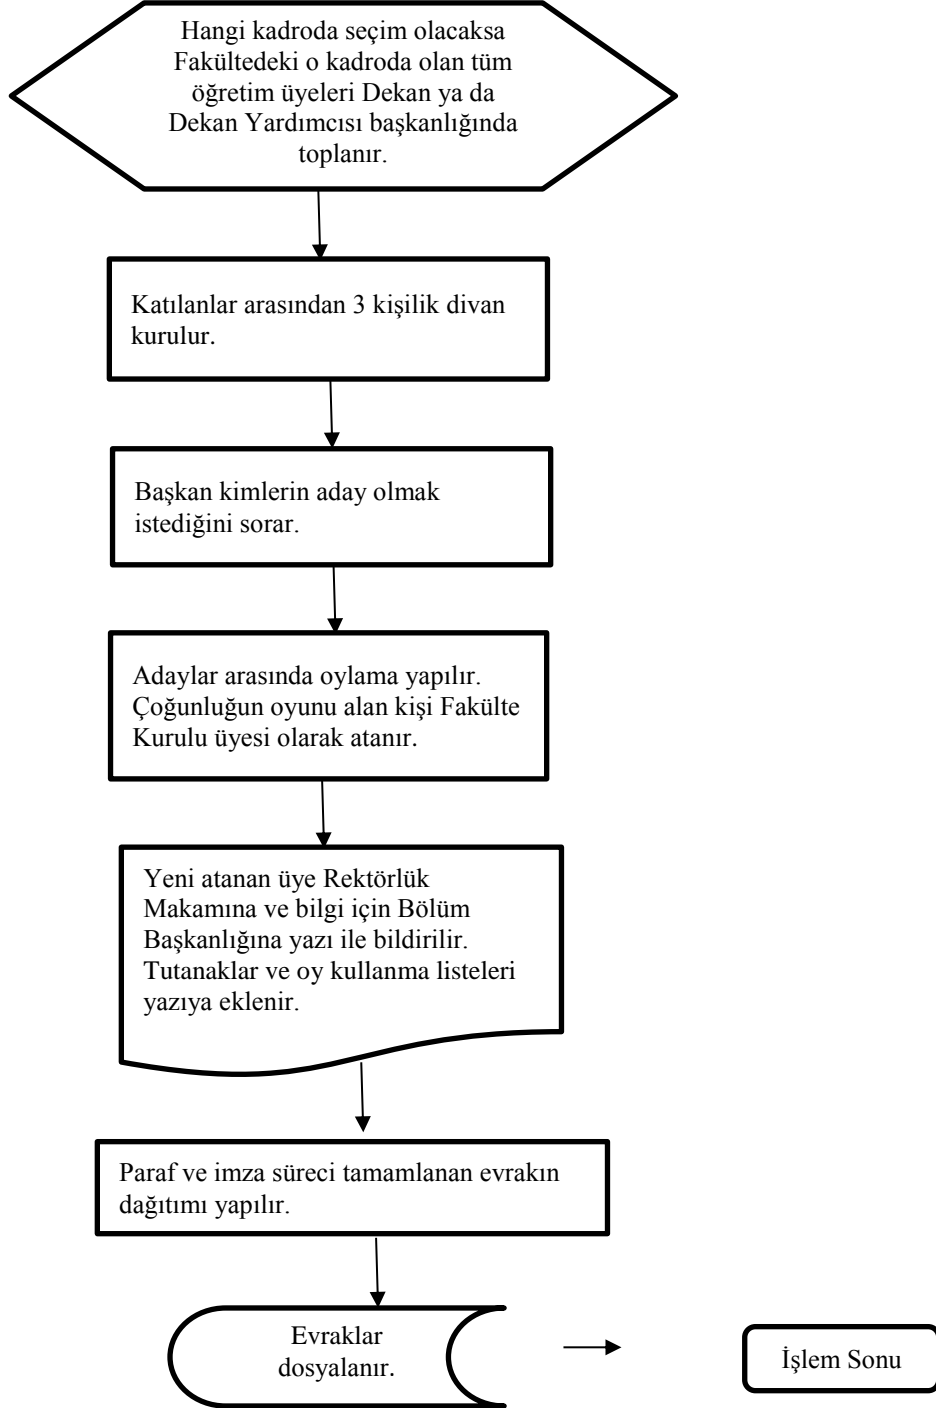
Hangi kadroda seçim olacaksa Fakültedeki o kadroda olan tüm öğretim üyeleri Dekan ya da Dekan Yardımcısı başkanlığında toplanır.

Katılanlar arasından 3 kişilik divan kurulur.

Başkan kimlerin aday olmak istediğini sorar.

Adaylar arasında oylama yapılır. Çoğunluğun oyunu alan kişi Fakülte Kurulu üyesi olarak atanır.

Yeni atanan üye Rektörlük Makamına ve bilgi için Bölüm Başkanlığına yazı ile bildirilir. Tutanaklar ve oy kullanma listeleri yazıya eklenir.

Paraf ve imza süreci tamamlanan evrakın dağıtımı yapılır.

Evraklar dosyalanır.

İşlem Sonu